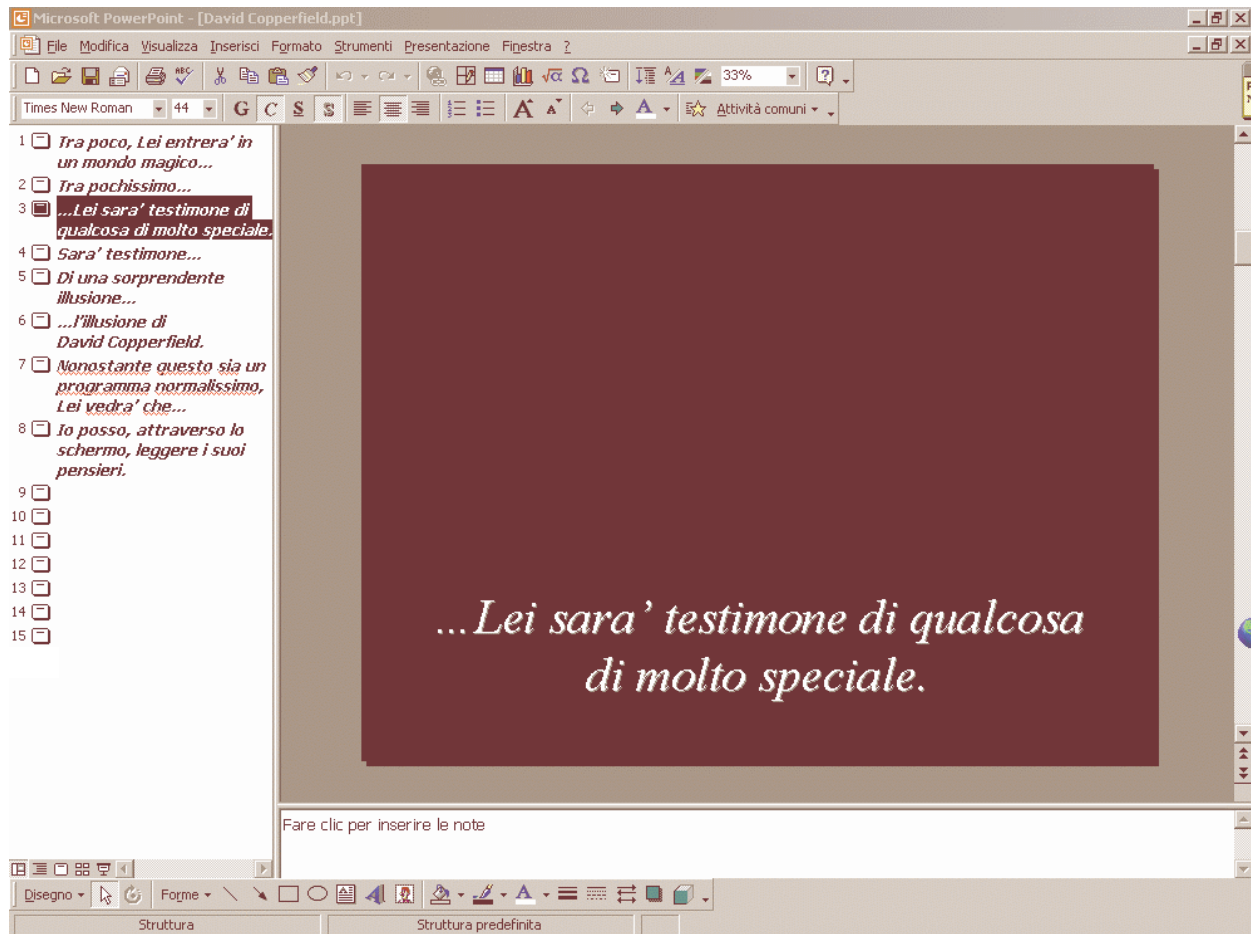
Microsoft PowerPoint - [David Copperfield.ppt]

File Modifica Visualizza Inserisci Formato Strumenti Presentazione Finestra ?

33%

Times New Roman 44 G C S S A A Attività comuni

1 Tra poco, Lei entrera' in un mondo magico...
2 Tra pochissimo...
3 ...Lei sara' testimone di qualcosa di molto speciale.
4 Sara' testimone...
5 Di una sorprendente illusione...
6 ...l'illusione di David Copperfield.
7 Nonostante questo sia un programma normalissimo, Lei vedra' che...
8 Io posso, attraverso lo schermo, leggere i suoi pensieri.
9
10
11
12
13
14
15

...Lei sara' testimone di qualcosa di molto speciale.

Fare clic per inserire le note

Disegno Forme

Struttura Struttura predefinita